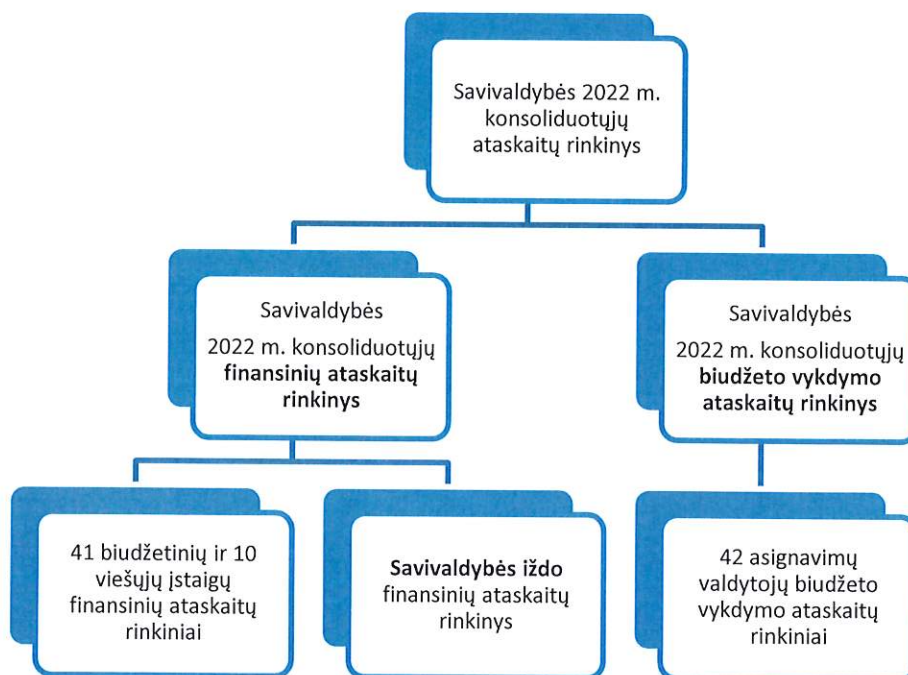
Savivaldybės 2022 m. konsoliduotųjų ataskaitų rinkinys

Savivaldybės 2022 m. konsoliduotųjų **finansinių ataskaitų rinkinys**

Savivaldybės 2022 m. konsoliduotųjų **biudžeto vykdymo ataskaitų rinkinys**

41 biudžetinių ir 10 viešųjų įstaigų finansinių ataskaitų rinkiniai

**Savivaldybės iždo** finansinių ataskaitų rinkinys

42 asignavimų valdytojų biudžeto vykdymo ataskaitų rinkiniai